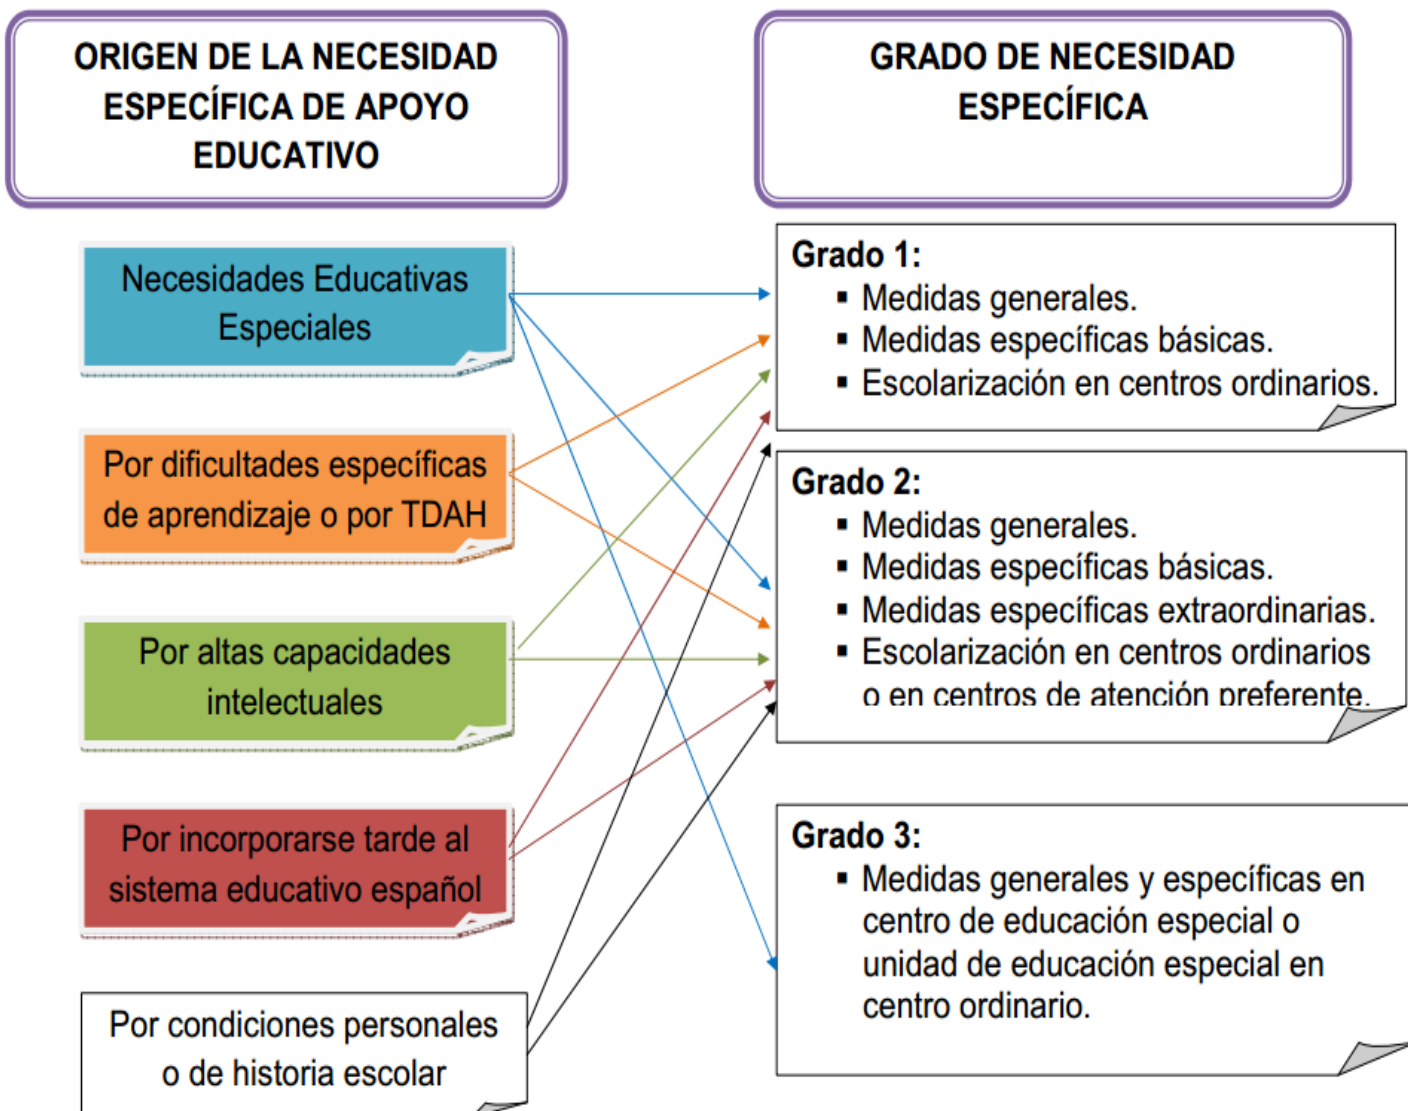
ORIGEN DE LA NECESIDAD ESPECÍFICA DE APOYO EDUCATIVO

GRADO DE NECESIDAD ESPECÍFICA

Necesidades Educativas Especiales

Por dificultades específicas de aprendizaje o por TDAH

Por altas capacidades intelectuales

Por incorporarse tarde al sistema educativo español

Por condiciones personales o de historia escolar

Grado 1:
- Medidas generales.
- Medidas específicas básicas.
- Escolarización en centros ordinarios.

Grado 2:
- Medidas generales.
- Medidas específicas básicas.
- Medidas específicas extraordinarias.
- Escolarización en centros ordinarios o en centros de atención preferente.

Grado 3:
- Medidas generales y específicas en centro de educación especial o unidad de educación especial en centro ordinario.